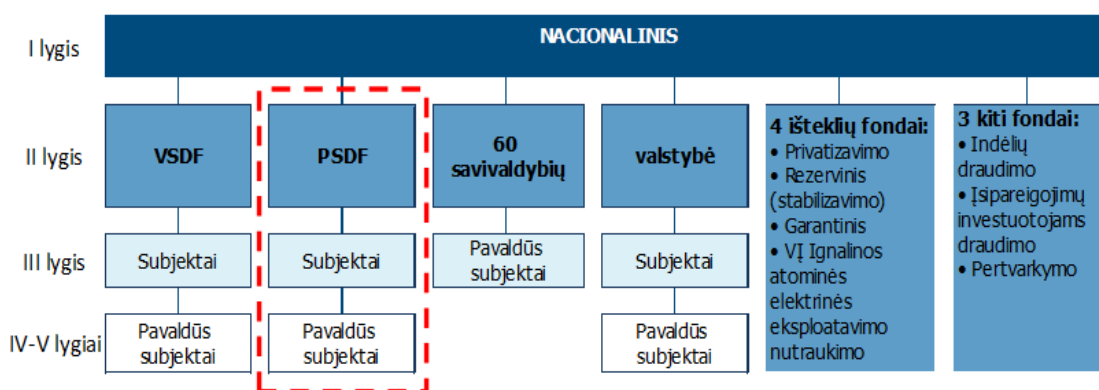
I lygis

NACIONALINIS

II lygis

VSDF

PSDF

60 savivaldybių

valstybė

4 išteklių fondai:
• Privatizavimo
• Rezervinis (stabilizavimo)
• Garantinis
• VĮ Ignalinos atominės elektrinės eksploatavimo nutraukimo

3 kiti fondai:
• Indėlių draudimo
• Įsipareigojimų investuotojams draudimo
• Pertvarkymo

III lygis

Subjektai

Subjektai

Pavaldūs subjektai

Subjektai

IV-V lygiai

Pavaldūs subjektai

Pavaldūs subjektai

Pavaldūs subjektai